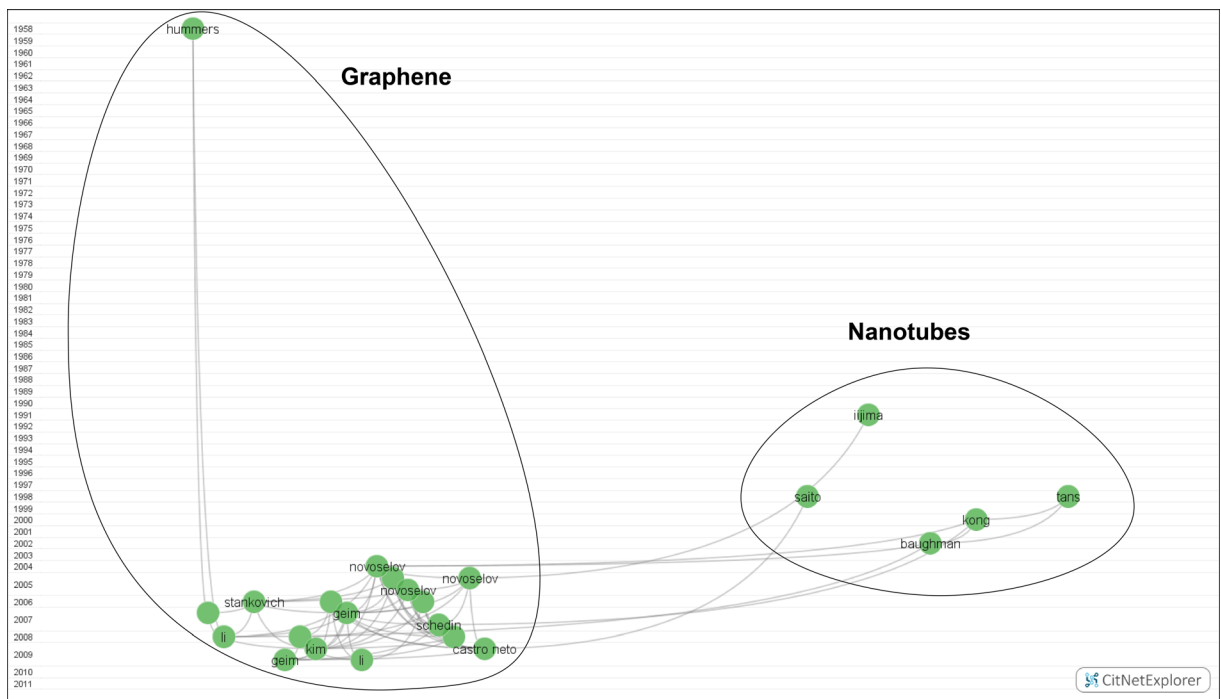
1958
1959
1960
1961
1962
1963
1964
1965
1966
1967
1968
1969
1970
1971
1972
1973
1974
1975
1976
1977
1978
1979
1980
1981
1982
1983
1984
1985
1986
1987
1988
1989
1990
1991
1992
1993
1994
1995
1996
1997
1998
1999
2000
2001
2002
2003
2004
2005
2006
2007
2008
2009
2010
2011

Graphene

hummers
novoselov
novoselov
novoselov
stankovich
geim
schedin
li
kim
castro neto
geim
li

Nanotubes

iijima
saito
tans
kong
baughman

CitNetExplorer